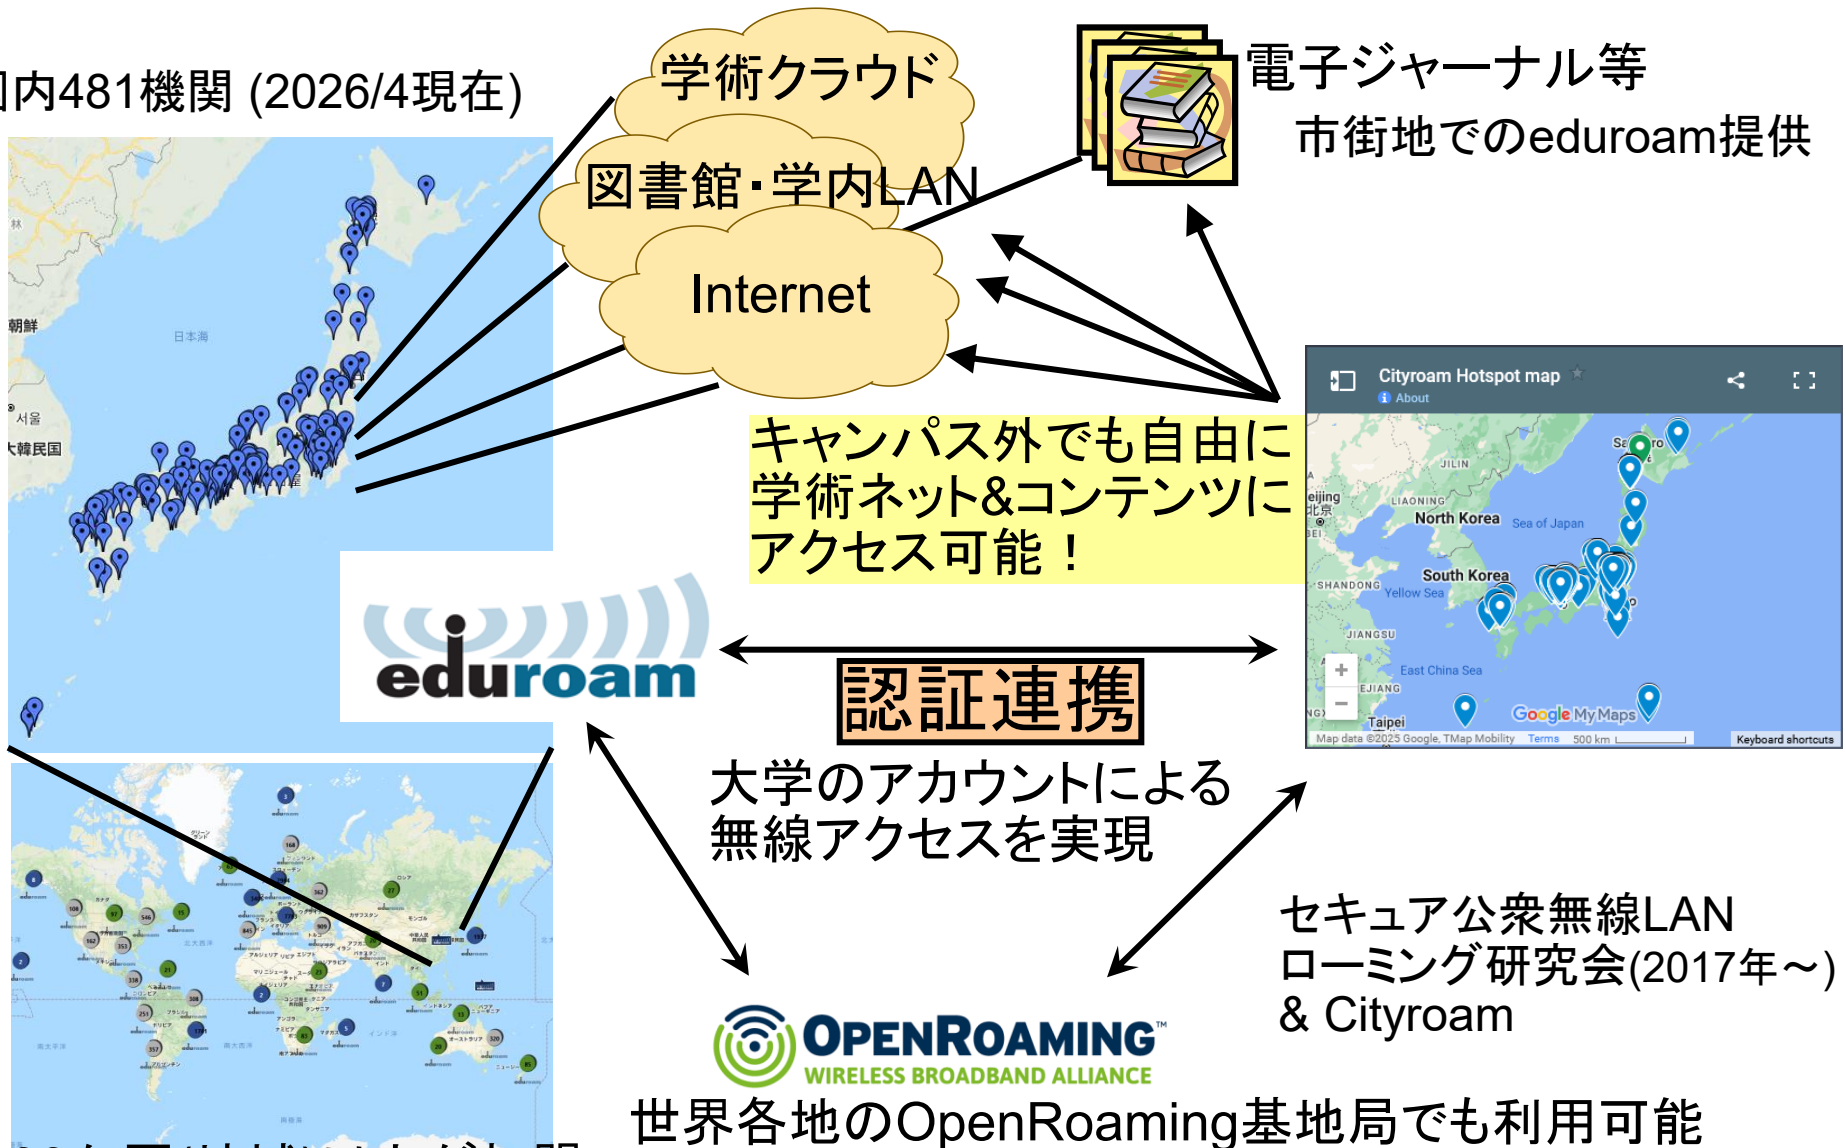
内481機関 (2026/4現在)

学術クラウド

図書館・学内LAN

Internet

電子ジャーナル等

市街地でのeduroam提供

Cityroam Hotspot map
About

Sapporo
JILIN
Beijing 北京
LIAONING
North Korea
Sea of Japan
South Korea
SHANDONG
Yellow Sea
JIANGSU
East China Sea
ZHEJIANG
Taipei
Google My Maps
Map data ©2025 Google, TMap Mobility Terms 500 km
Keyboard shortcuts

キャンパス外でも自由に学術ネット&コンテンツにアクセス可能！

朝鮮
日本海
서울
大韓民国

eduroam

認証連携

大学のアカウントによる無線アクセスを実現

セキュア公衆無線LANローミング研究会(2017年～) & Cityroam

OPENROAMING™
WIRELESS BROADBAND ALLIANCE

世界各地のOpenRoaming基地局でも利用可能